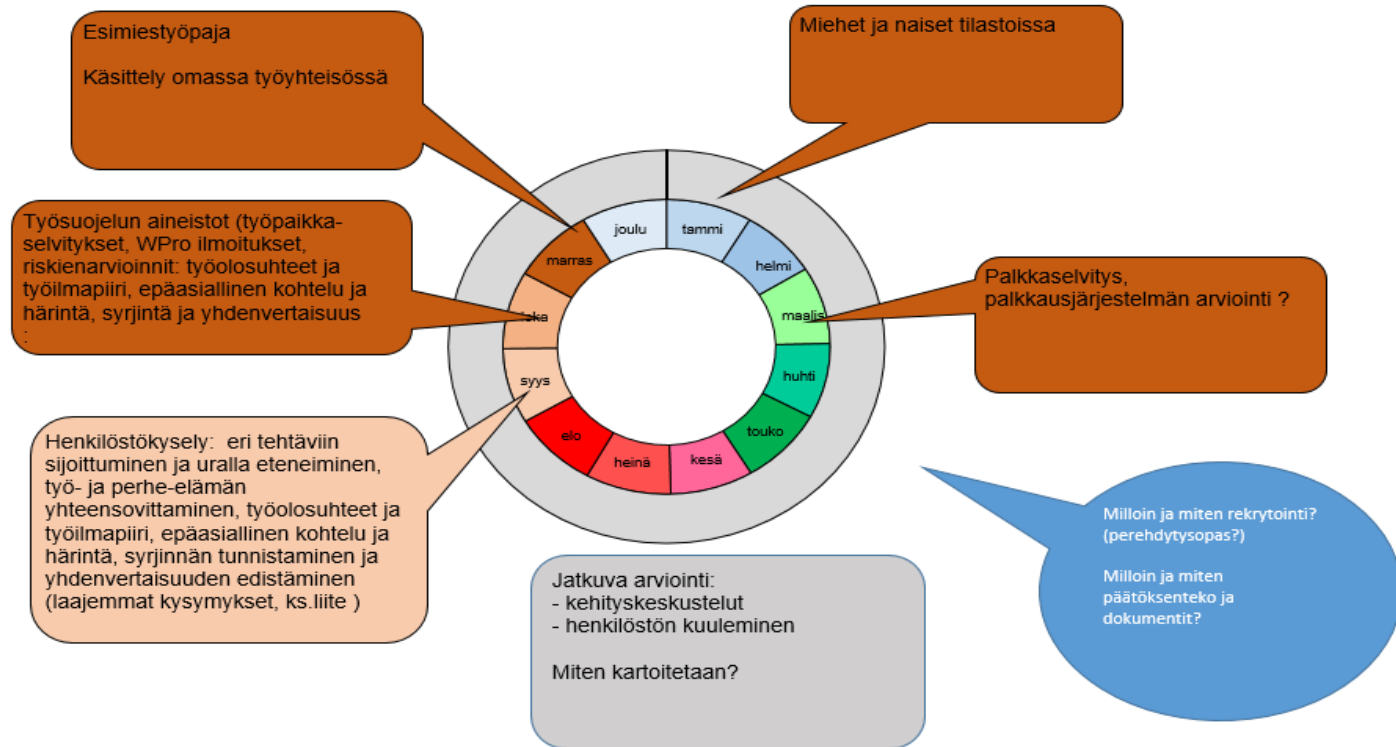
Esimiestyöpaja

Käsittely omassa työyhteisössä

Miehet ja naiset tilastoissa

Työsuojelun aineistot (työpaikkaselvitykset, WPro ilmoitukset, riskienarvioinnit: työolosuhteet ja työilmapiiri, epäasiallinen kohtelu ja häirintä, syrjintä ja yhdenvertaisuus :

Palkkaselvitys, palkkausjärjestelmän arviointi ?

joulu
tammi
helmi
maalis
huhti
touko
kesä
heinä
elo
syys
loka
marras

Henkilöstökysely: eri tehtäviin sijoittuminen ja uralla eteneiminen, työ- ja perhe-elämän yhteensovittaminen, työolosuhteet ja työilmapiiri, epäasiallinen kohtelu ja häirintä, syrjinnän tunnistaminen ja yhdenvertaisuuden edistäminen (laajemmat kysymykset, ks.liite )

Jatkuva arviointi:
- kehityskeskustelut
- henkilöstön kuuleminen

Miten kartoitetaan?

Milloin ja miten rekrytointi? (perehdytysopas?)

Milloin ja miten päätöksenteko ja dokumentit?